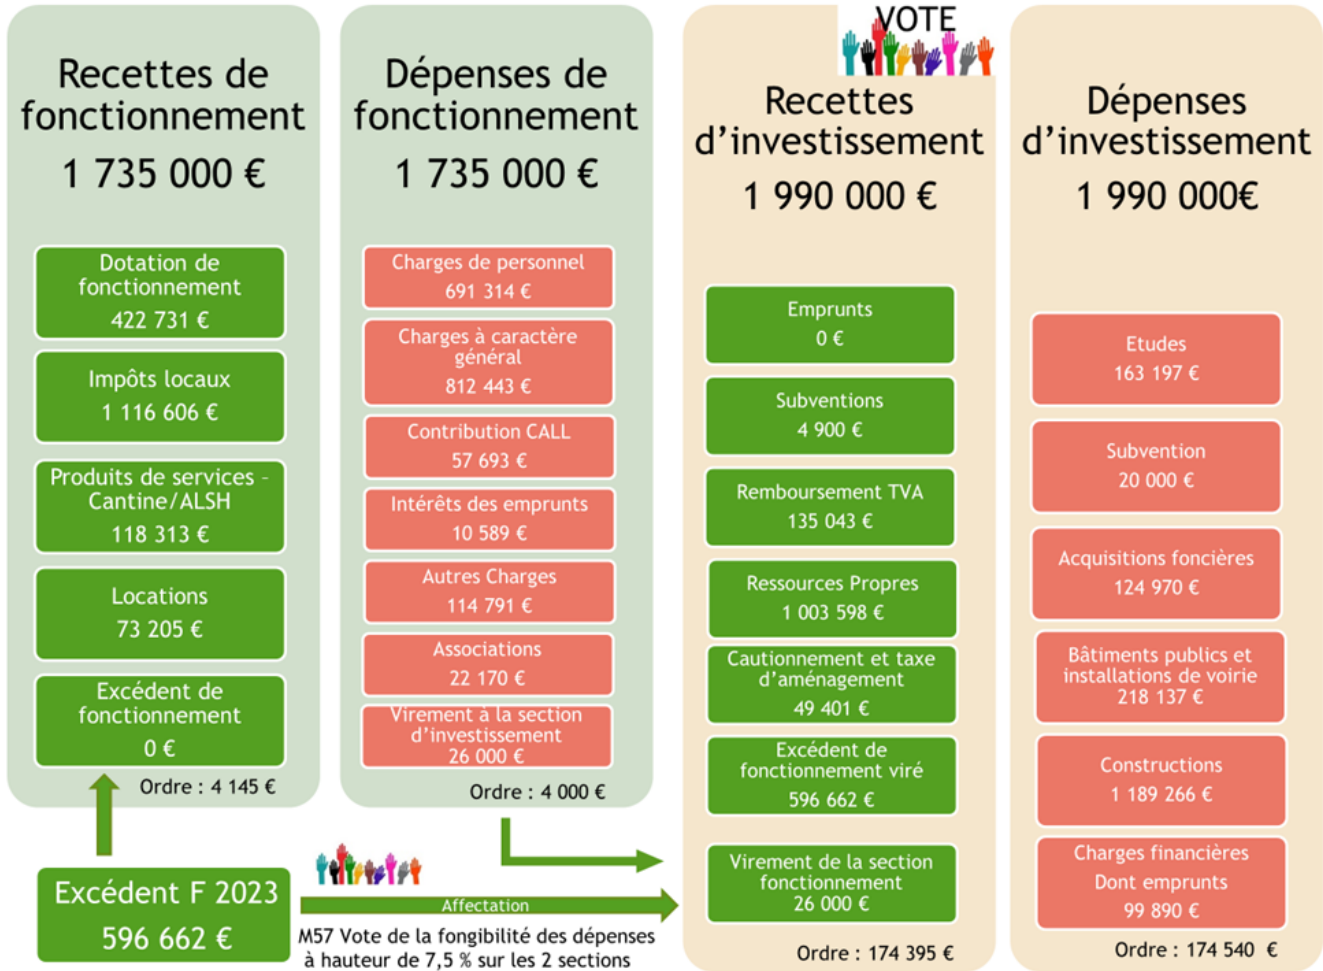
Recettes de fonctionnement
1 735 000 €

Dotation de fonctionnement
422 731 €

Impôts locaux
1 116 606 €

Produits de services - Cantine/ALSH
118 313 €

Locations
73 205 €

Excédent de fonctionnement
0 €

Ordre : 4 145 €

Dépenses de fonctionnement
1 735 000 €

Charges de personnel
691 314 €

Charges à caractère général
812 443 €

Contribution CALL
57 693 €

Intérêts des emprunts
10 589 €

Autres Charges
114 791 €

Associations
22 170 €

Virement à la section d'investissement
26 000 €

Ordre : 4 000 €

VOTE

Recettes d'investissement
1 990 000 €

Emprunts
0 €

Subventions
4 900 €

Remboursement TVA
135 043 €

Ressources Propres
1 003 598 €

Cautionnement et taxe d'aménagement
49 401 €

Excédent de fonctionnement viré
596 662 €

Virement de la section fonctionnement
26 000 €

Ordre : 174 395 €

Dépenses d'investissement
1 990 000€

Etudes
163 197 €

Subvention
20 000 €

Acquisitions foncières
124 970 €

Bâtiments publics et installations de voirie
218 137 €

Constructions
1 189 266 €

Charges financières
Dont emprunts
99 890 €

Ordre : 174 540 €

Excédent F 2023
596 662 €

Affectation

M57 Vote de la fongibilité des dépenses à hauteur de 7,5 % sur les 2 sections